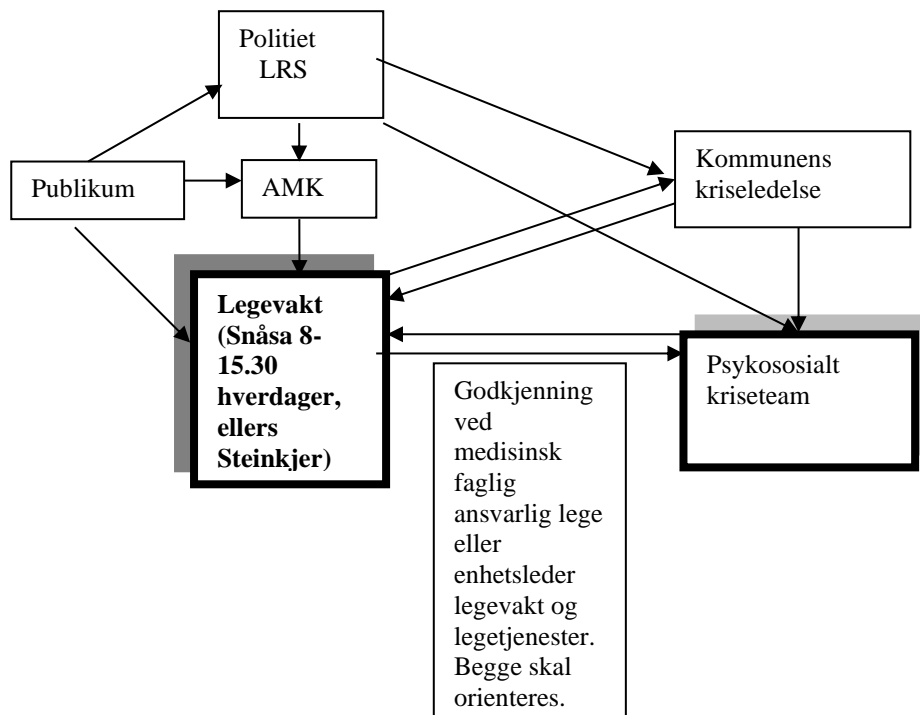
Politiet LRS

Publikum

AMK

Kommunens kriseledelse

Legevakt (Snåsa 8-15.30 hverdager, ellers Steinkjer)

Psykososialt kriseteam

Godkjenning ved medisinsk faglig ansvarlig lege eller enhetsleder legevakt og legetjenester. Begge skal orienteres.